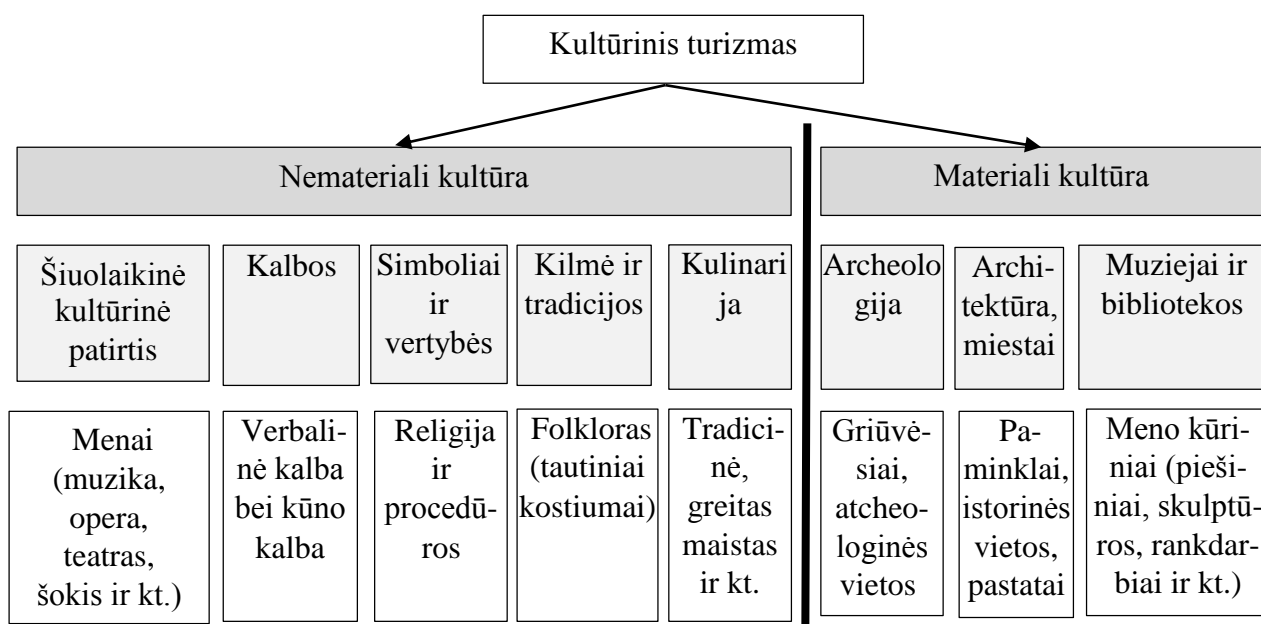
Kultūrinis turizmas

Nemateriali kultūra

Materiali kultūra

Šiuolaikinė kultūrinė patirtis

Kalbos

Simboliai ir vertybės

Kilmė ir tradicijos

Kulinarija

Archeologija

Architektūra, miestai

Muziejai ir bibliotekos

Menai (muzika, opera, teatras, šokis ir kt.)

Verbalinė kalba bei kūno kalba

Religija ir procedūros

Folkloras (tautiniai kostiumai)

Tradicinė, greitas maistas ir kt.

Griūvėsiai, atcheologinės vietos

Paminklai, istorinės vietos, pastatai

Meno kūriniai (piešiniai, skulptūros, rankdarbiai ir kt.)